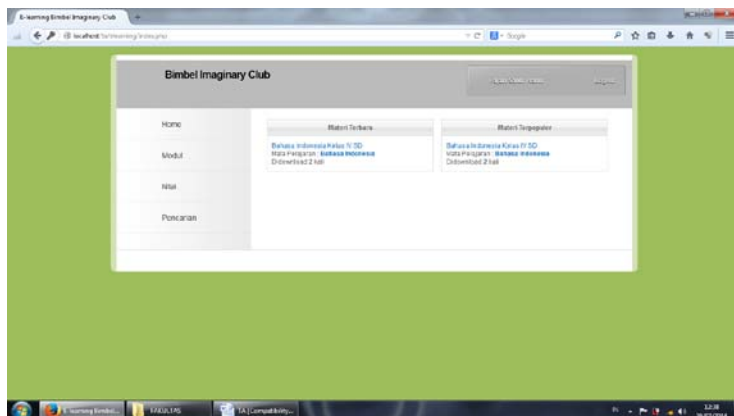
E-learning Bimbel Imaginary Club

localhost/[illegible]

Google

Bimbel Imaginary Club

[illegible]

Logout

Home

Modul

Nilai

Pencarian

Materi Terbaru

Bahasa Indonesia Kelas IV SD
Mata Pelajaran : Bahasa Indonesia
Didownload 2 kali

Materi Terpopuler

Bahasa Indonesia Kelas IV SD
Mata Pelajaran : Bahasa Indonesia
Didownload 2 kali

E-learning Bimbel...

FAKULTAS

TA [Compatibility...

12:38